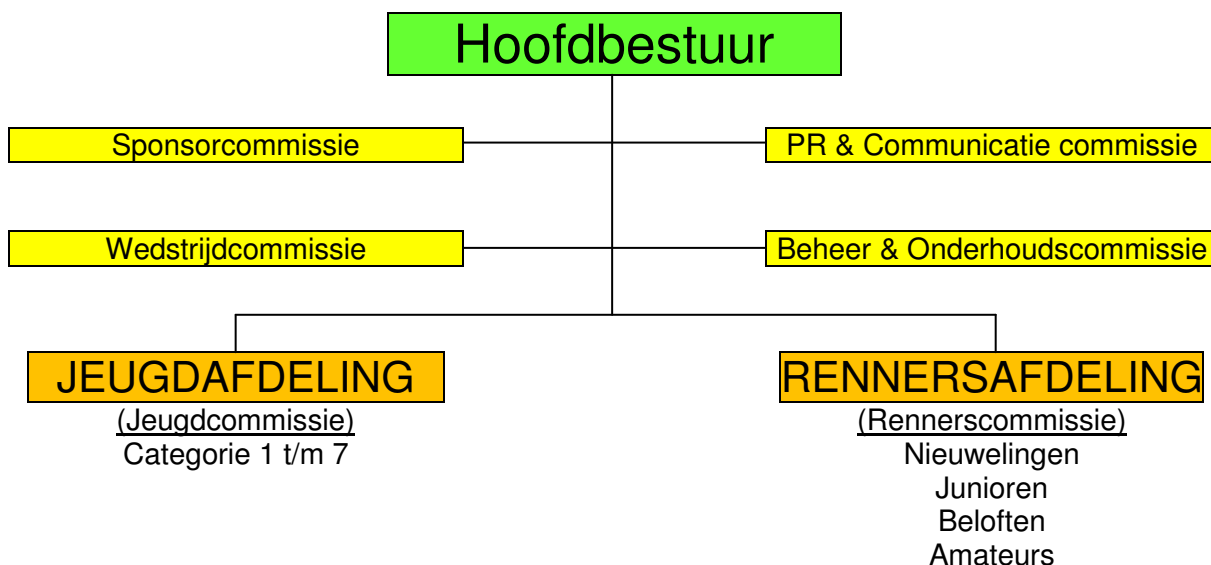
Hoofdbestuur

Sponsorcommissie

PR & Communicatie commissie

Wedstrijdcommissie

Beheer & Onderhoudscommissie

JEUGDAFDELING
(Jeugdcommissie)
Categorie 1 t/m 7

RENNERSAFDELING
(Rennerscommissie)
Nieuwelingen
Junioren
Beloften
Amateurs